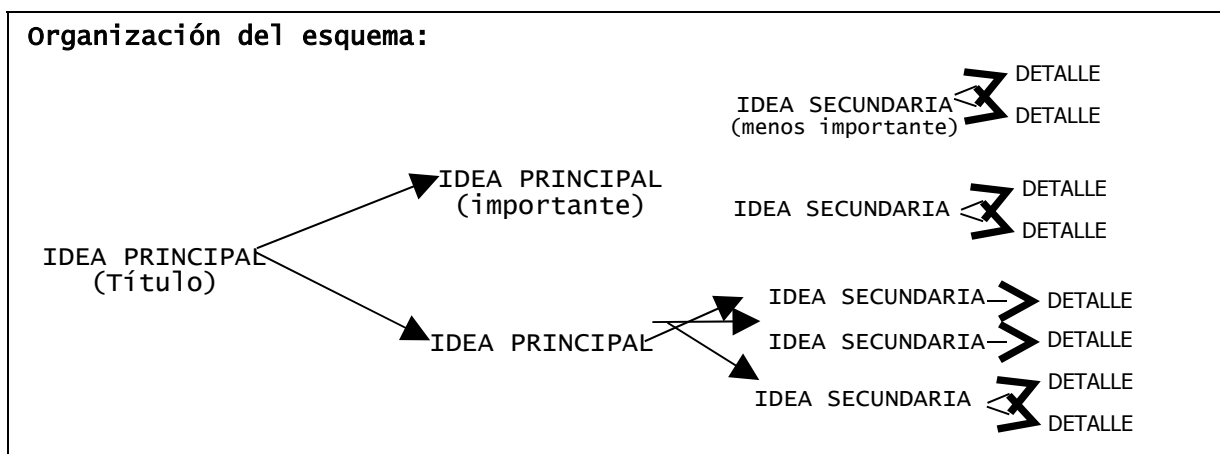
Organización del esquema:

DETALLE
IDEA SECUNDARIA
(menos importante)
DETALLE

IDEA PRINCIPAL
(importante)

DETALLE
IDEA SECUNDARIA
DETALLE

IDEA PRINCIPAL
(Título)

IDEA SECUNDARIA
DETALLE

IDEA PRINCIPAL

IDEA SECUNDARIA
DETALLE

DETALLE
IDEA SECUNDARIA
DETALLE